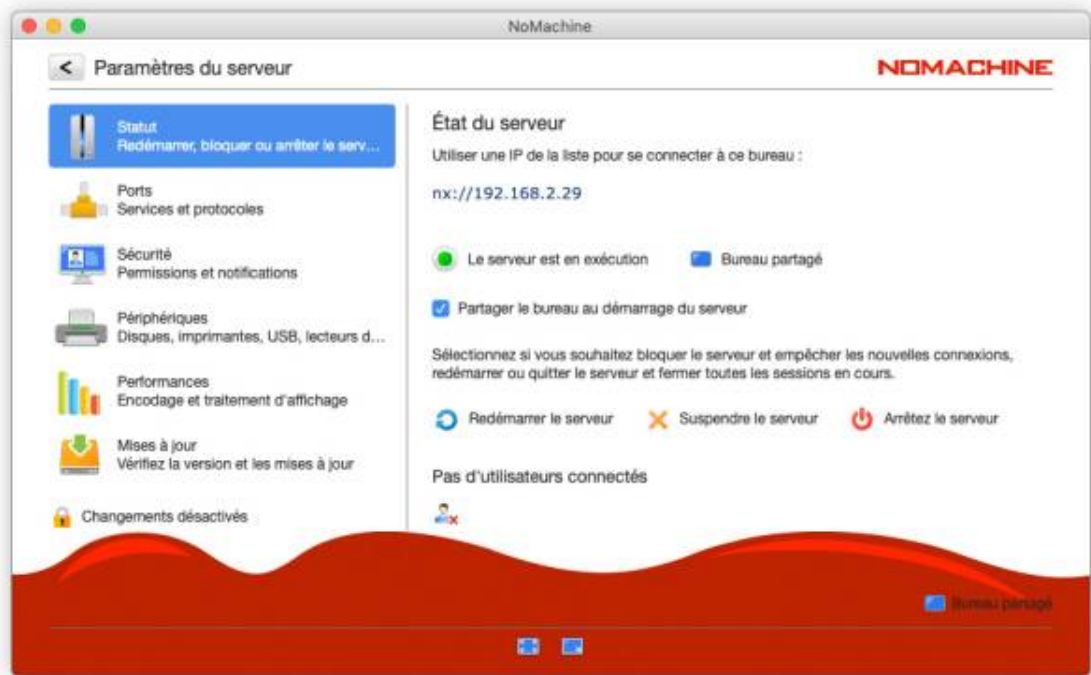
NoMachine

< Paramètres du serveur

NOMACHINE

Statut
Redémarrer, bloquer ou arrêter le serv...

Ports
Services et protocoles

Sécurité
Permissions et notifications

Périphériques
Disques, imprimantes, USB, lecteurs d...

Performances
Encodage et traitement d'affichage

Mises à jour
Vérifiez la version et les mises à jour

Changements désactivés

État du serveur

Utiliser une IP de la liste pour se connecter à ce bureau :

nx://192.168.2.29

Le serveur est en exécution

Bureau partagé

Partager le bureau au démarrage du serveur

Sélectionnez si vous souhaitez bloquer le serveur et empêcher les nouvelles connexions, redémarrer ou quitter le serveur et fermer toutes les sessions en cours.

Redémarrer le serveur

Suspendre le serveur

Arrêtez le serveur

Pas d'utilisateurs connectés

Bureau partagé